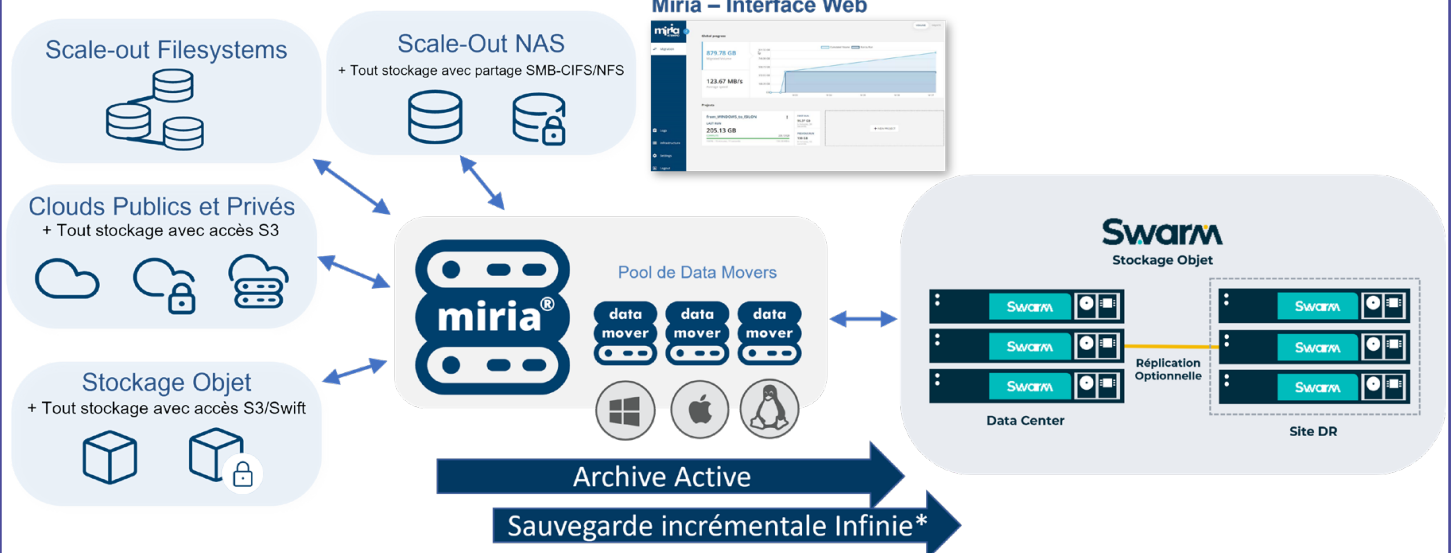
Miria – Interface Web

Scale-out Filesystems

Scale-Out NAS
+ Tout stockage avec partage SMB-CIFS/NFS

Clouds Publics et Privés
+ Tout stockage avec accès S3

Stockage Objet
+ Tout stockage avec accès S3/Swift

miria®

Pool de Data Movers

data mover

data mover

data mover

Swarm
Stockage Objet

Swarm

Swarm

Swarm

Réplication Optionnelle

Swarm

Swarm

Swarm

Data Center

Site DR

Archive Active

Sauvegarde incrémentale Infinie*